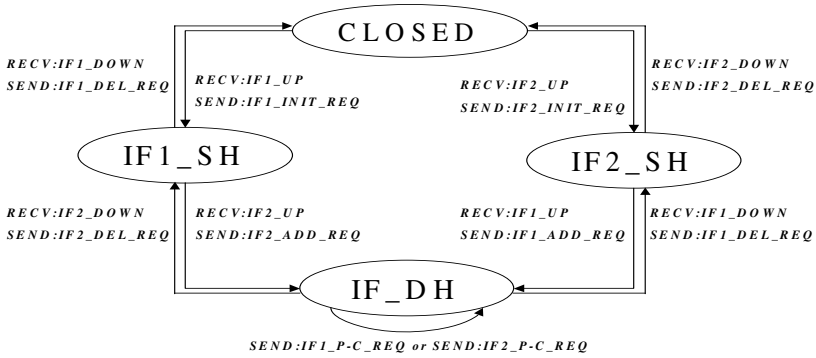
CLOSED

RECV:IF1_DOWN
SEND:IF1_DEL_REQ

RECV:IF1_UP
SEND:IF1_INIT_REQ

RECV:IF2_UP
SEND:IF2_INIT_REQ

RECV:IF2_DOWN
SEND:IF2_DEL_REQ

IF1_SH

IF2_SH

RECV:IF2_DOWN
SEND:IF2_DEL_REQ

RECV:IF2_UP
SEND:IF2_ADD_REQ

RECV:IF1_UP
SEND:IF1_ADD_REQ

RECV:IF1_DOWN
SEND:IF1_DEL_REQ

IF_DH

SEND:IF1_P-C_REQ or SEND:IF2_P-C_REQ